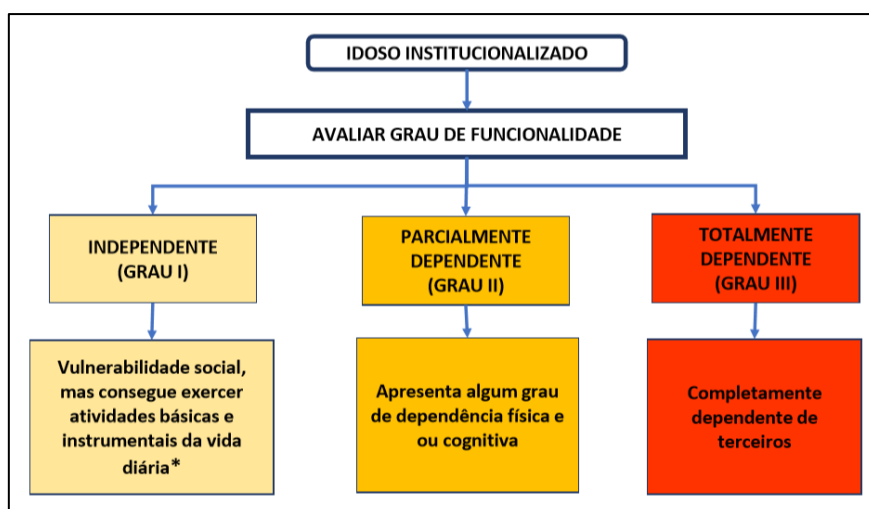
IDOSO INSTITUCIONALIZADO

AVALIAR GRAU DE FUNCIONALIDADE

INDEPENDENTE
(GRAU I)

PARCIALMENTE DEPENDENTE
(GRAU II)

TOTALMENTE DEPENDENTE
(GRAU III)

Vulnerabilidade social, mas consegue exercer atividades básicas e instrumentais da vida diária*

Apresenta algum grau de dependência física e ou cognitiva

Completamente dependente de terceiros